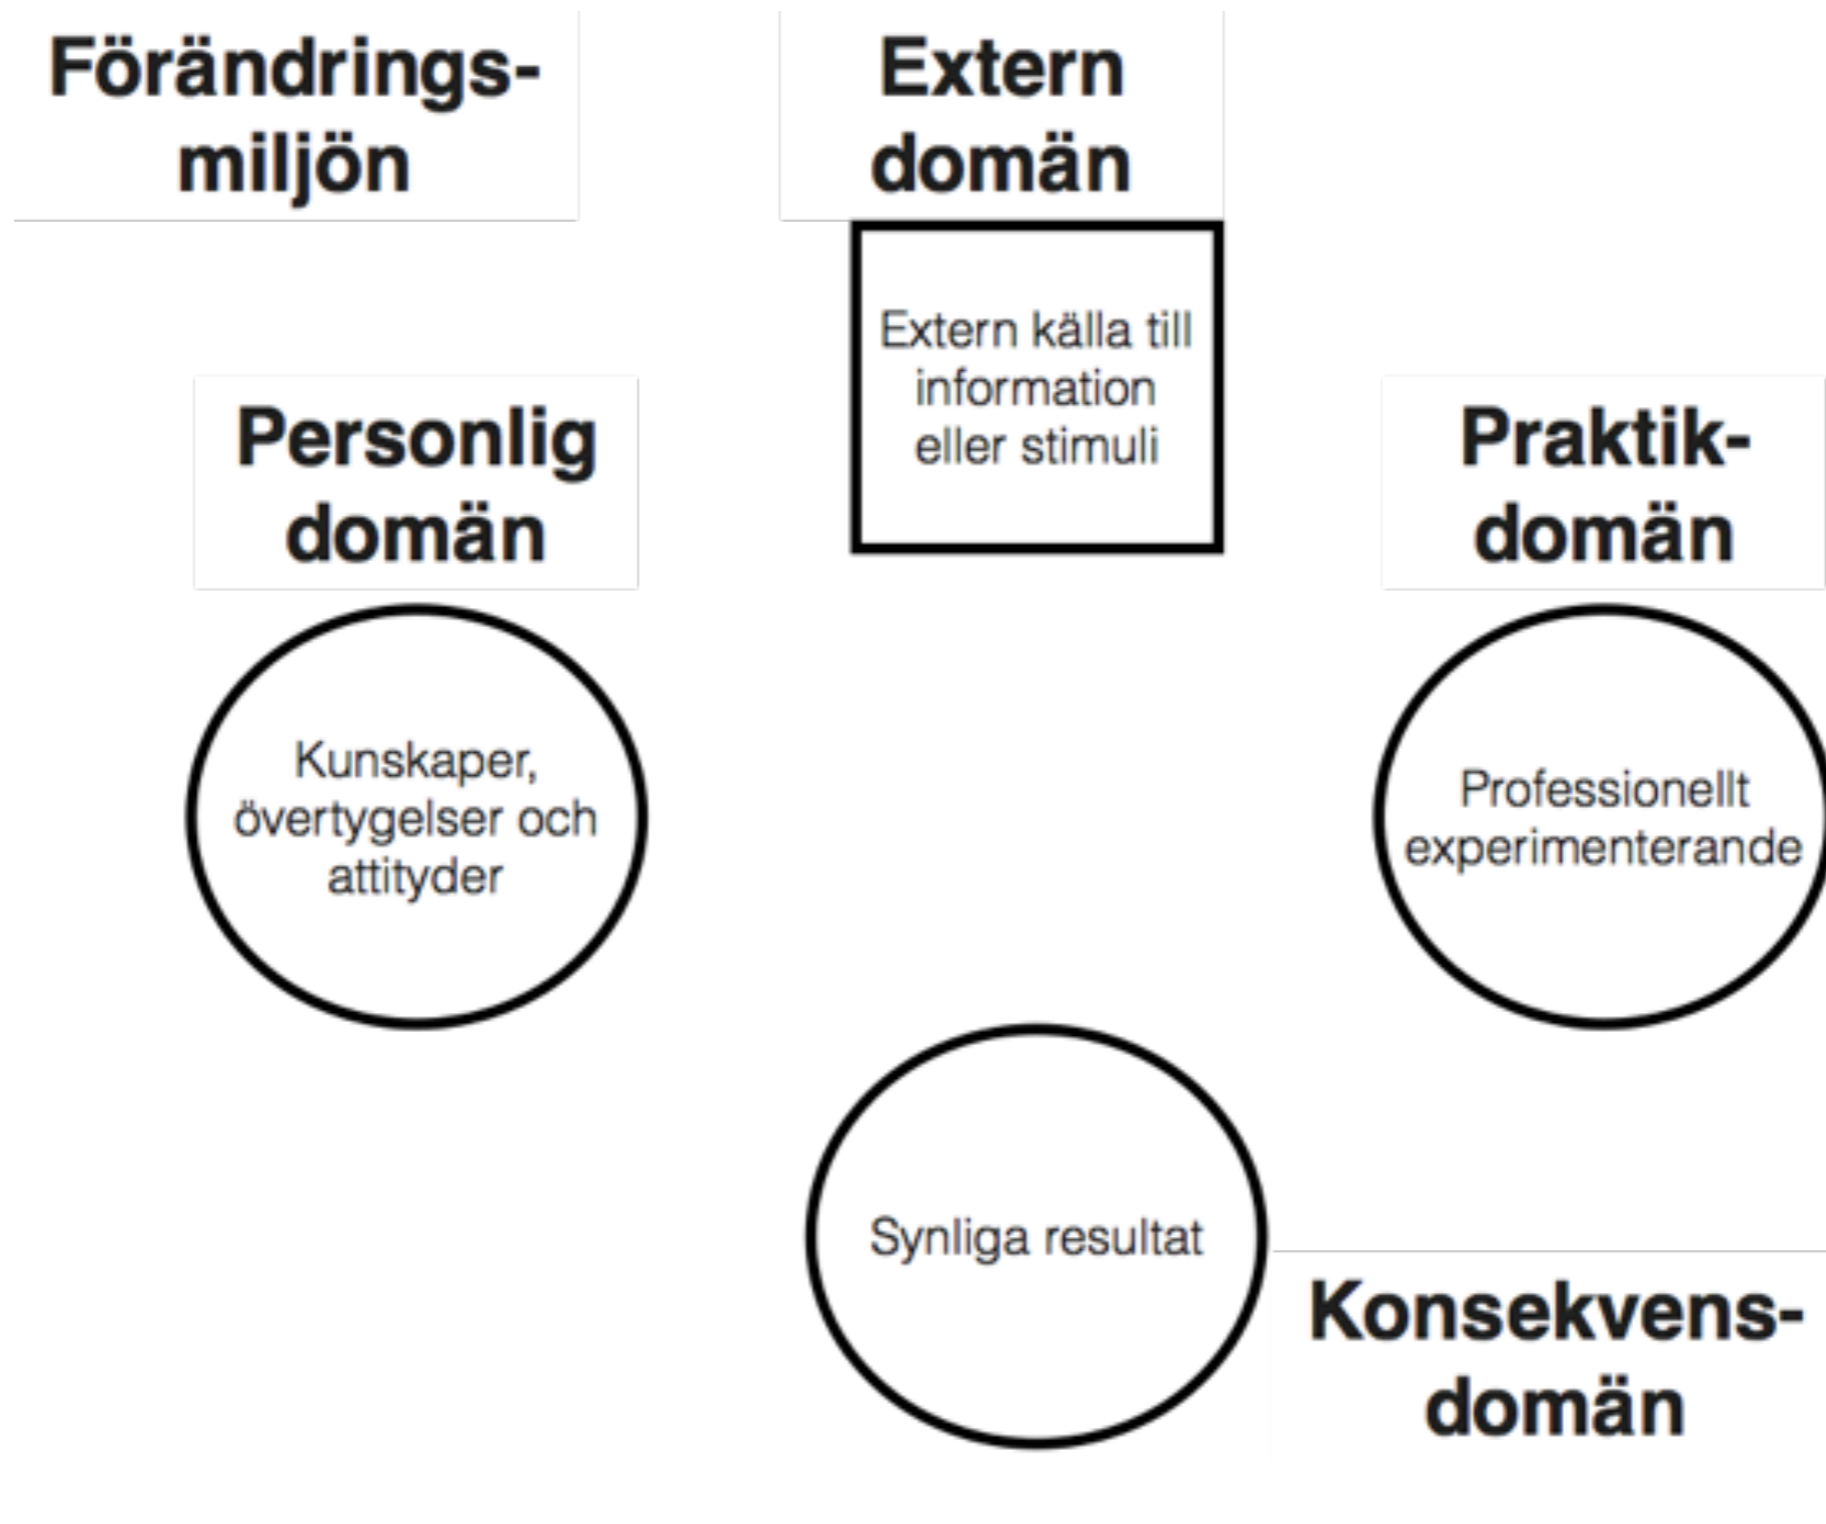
Förändrings-miljön

Extern domän

Extern källa till information eller stimuli

Personlig domän

Praktik-domän

Kunskaper, övertygelser och attityder

Professionellt experimenterande

Synliga resultat

Konsekvens-domän